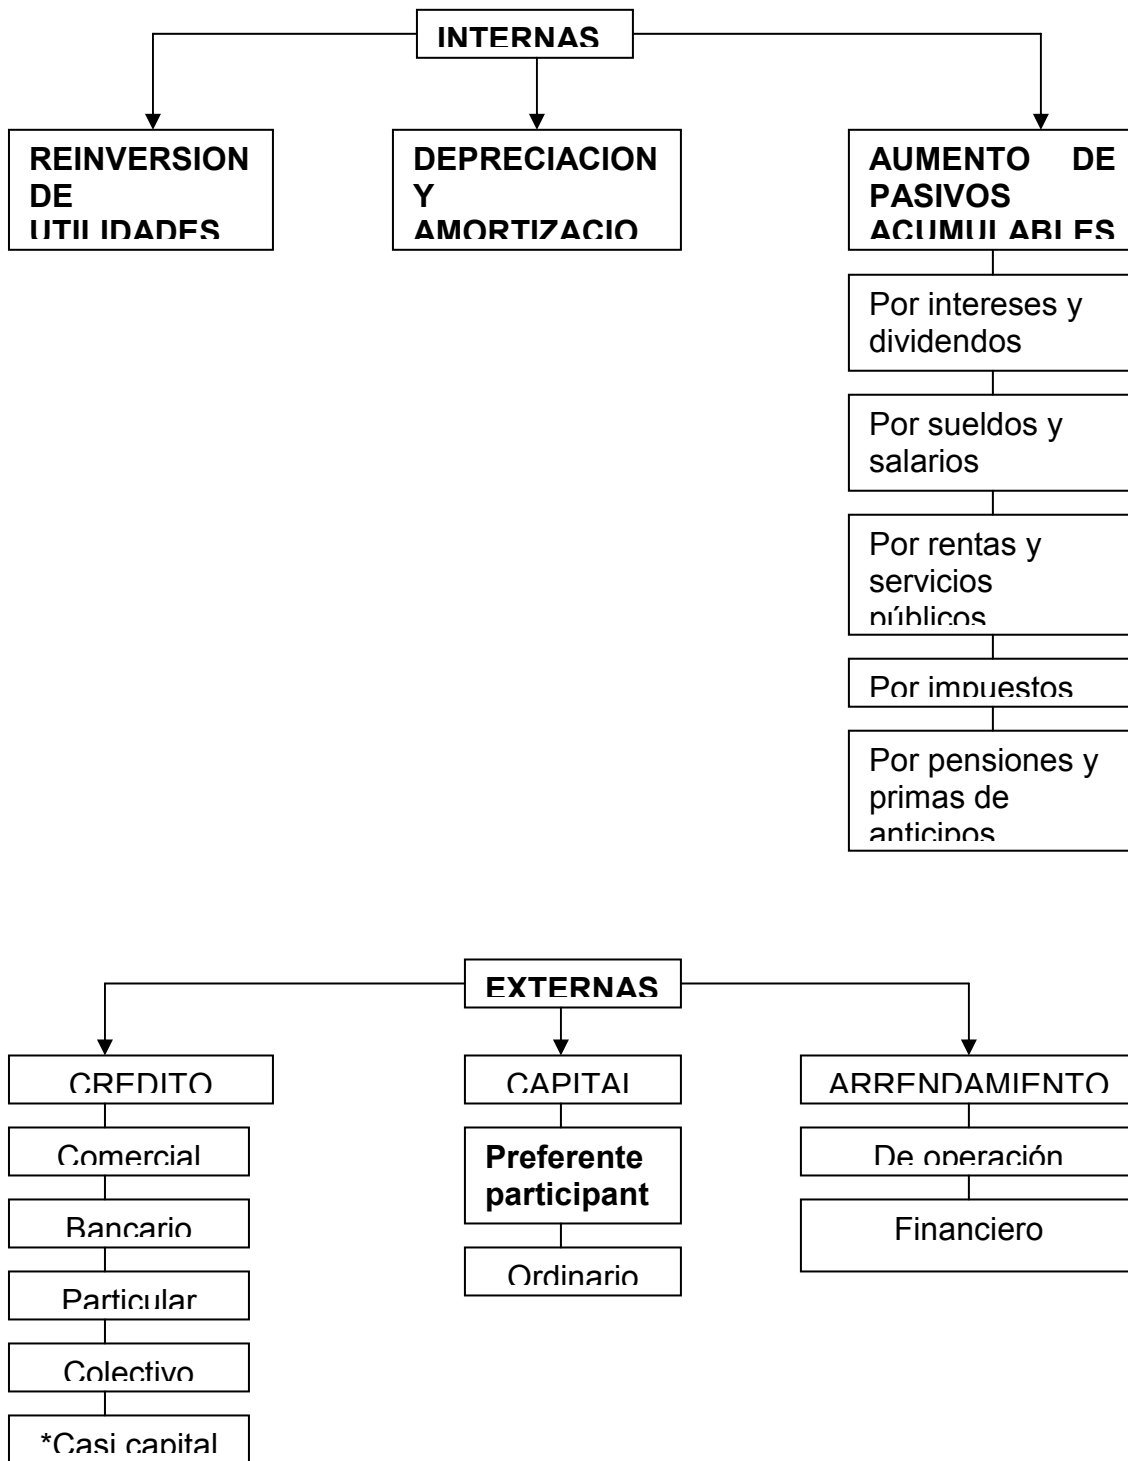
INTERNAS

REINVERSION DE UTILIDADES

DEPRECIACION Y AMORTIZACIO

AUMENTO DE PASIVOS ACUMULABLES

Por intereses y dividendos

Por sueldos y salarios

Por rentas y servicios públicos

Por impuestos

Por pensiones y primas de anticipos

EXTERNAS

CREDITO

Comercial

Bancario

Particular

Colectivo

*Casi capital

CAPITAL

Preferente participant

Ordinario

ARRENDAMIENTO

De operación

Financiero